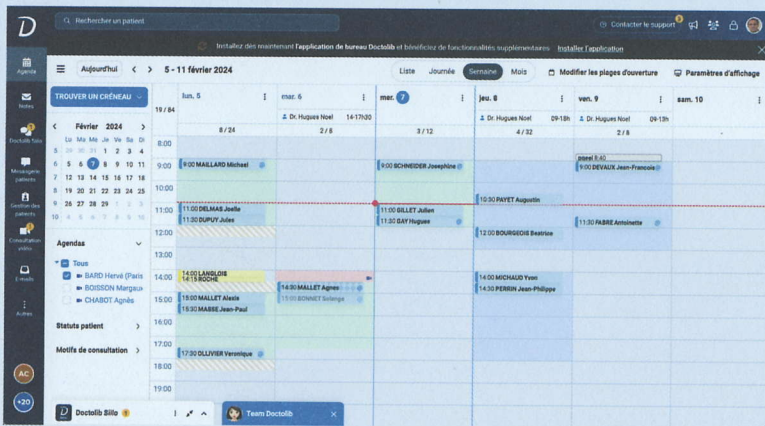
D

Rechercher un patient

Contacter le support

Installez dès maintenant l'application de bureau Doctolib et bénéficiez de fonctionnalités supplémentaires Installer l'application

Agenda

Notes

Doctolib Siilo

Messagerie patients

Gestion des patients

Consultation vidéo

E-mails

Autres

AC

+20

Aujourd'hui < > 5 - 11 février 2024

Liste Journée Semaine Mois

Modifier les plages d'ouverture

Paramètres d'affichage

TROUVER UN CRÉNEAU

< Février 2024 >

| Lu | Ma | Me | Je | Ve | Sa | Di |
|---|---|---|---|---|---|---|
| 29 | 30 | 31 | 1 | 2 | 3 | 4 |
| 5 | 6 | 7 | 8 | 9 | 10 | 11 |
| 12 | 13 | 14 | 15 | 16 | 17 | 18 |
| 19 | 20 | 21 | 22 | 23 | 24 | 25 |
| 26 | 27 | 28 | 29 | 1 | 2 | 3 |
| 4 | 5 | 6 | 7 | 8 | 9 | 10 |

Agendas

Tous

BARD Hervé (Paris

BOISSON Margaux

CHABOT Agnès

Statuts patient

Motifs de consultation

lun. 5

mar. 6

mer. 7

jeu. 8

ven. 9

sam. 10

19 / 84

Dr. Hugues Noel 14-17h30

Dr. Hugues Noel 09-18h

Dr. Hugues Noel 09-13h

8 / 24

2 / 5

3 / 12

4 / 32

2 / 8

8:00

9:00

10:00

11:00

12:00

13:00

14:00

15:00

16:00

17:00

18:00

19:00

9:00 MAILLARD Michael

9:00 SCHNEIDER Josephine

9:00 DEVAUX Jean-Francois

10:30 PAYET Augustin

11:00 DELMAS Joelle

11:30 DUPUY Jules

11:00 GILLET Julien

11:30 GAY Hugues

11:30 FABRE Antoinette

12:00 BOURGEOIS Beatrice

14:00 LANGLOIS

14:15 ROCHE

14:30 MALLET Agnes

15:00 BONNET Solange

14:00 MICHAUD Yvon

14:30 PERRIN Jean-Philippe

15:00 MALLET Alexis

15:30 MASSE Jean-Paul

17:30 OLLIVIER Veronique

Doctolib Siilo

Team Doctolib